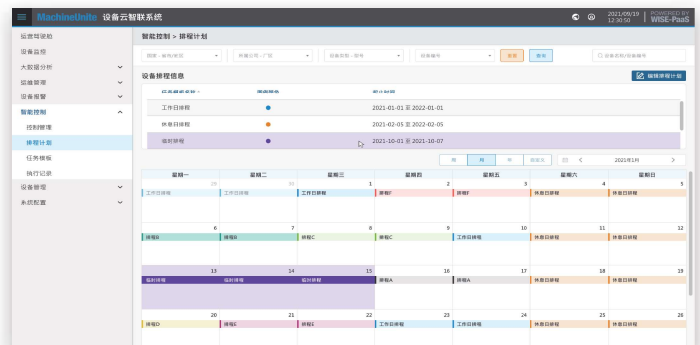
MachineUnite 设备云智联系统

2021/09/19 12:30:50

POWERED BY WISE-PaaS

运营驾驶舱
设备监控
大数据分析
运维管理
设备报警
智能控制
控制管理
排程计划
任务模板
执行记录
设备管理
系统配置

智能控制 > 排程计划

园区/楼宇/楼层
所属公司/厂区
设备型号/型号
设备编号
搜索
重置
设备名称/设备编号

设备排程信息

编辑排程计划

| 任务模板名称 | 颜色标识 | 执行时间 |
|---|---|---|
| 工作日排程 | | 2021-01-01 至 2022-01-01 |
| 休息日排程 | | 2021-02-05 至 2022-02-05 |
| 临时排程 | | 2021-10-01 至 2021-10-07 |

周 月 年 自定义

2021年1月

| 星期一 | 星期二 | 星期三 | 星期四 | 星期五 | 星期六 | 星期日 |
|---|---|---|---|---|---|---|
| 29 工作日排程 | 30 工作日排程 | 1 工作日排程 | 2 排程F | 3 排程F | 4 休息日排程 | 5 休息日排程 |
| 6 排程B | 7 排程B | 8 排程C | 9 排程C | 10 工作日排程 | 11 休息日排程 | 12 休息日排程 |
| 13 临时排程 | 14 临时排程 | 15 临时排程 | 16 排程A | 17 排程A | 18 休息日排程 | 19 休息日排程 |
| 20 排程D | 21 排程E | 22 排程E | 23 工作日排程 | 24 工作日排程 | 25 休息日排程 | 26 休息日排程 |